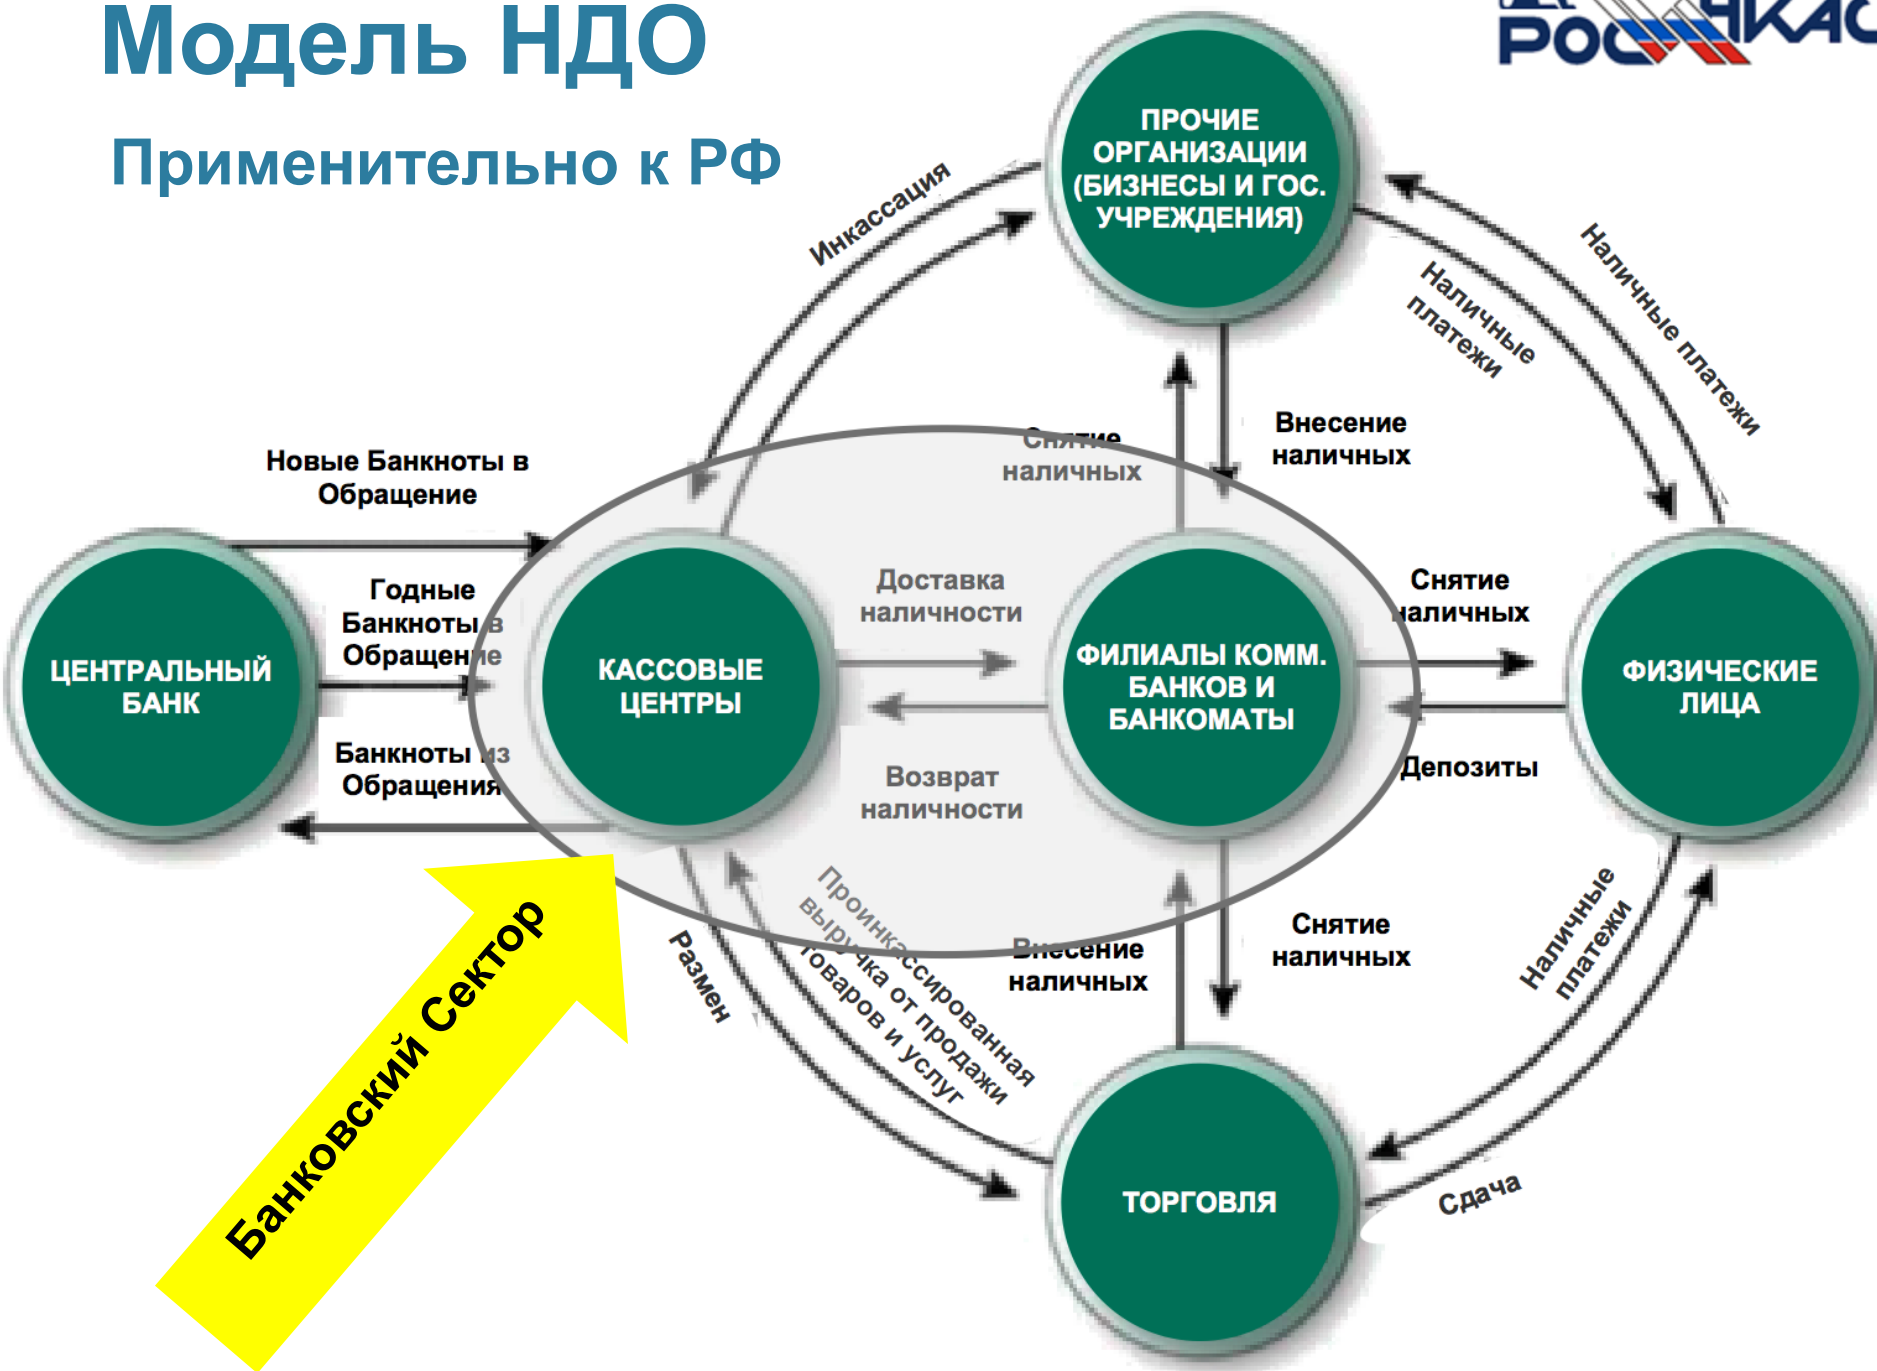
Модель НДО

Применительно к РФ

РОСИНКАС

ПРОЧИЕ ОРГАНИЗАЦИИ (БИЗНЕСЫ И ГОС. УЧРЕЖДЕНИЯ)

Инкассация

Наличные платежи

Наличные платежи

Снятие наличных

Внесение наличных

Новые Банкноты в Обращение

Годные Банкноты в Обращение

Банкноты из Обращения

ЦЕНТРАЛЬНЫЙ БАНК

КАССОВЫЕ ЦЕНТРЫ

Доставка наличности

Возврат наличности

ФИЛИАЛЫ КОММ. БАНКОВ И БАНКОМАТЫ

Снятие наличных

Депозиты

ФИЗИЧЕСКИЕ ЛИЦА

Размен

Проинкассированная выручка от продажи товаров и услуг

Внесение наличных

Снятие наличных

Наличные платежи

Сдача

ТОРГОВЛЯ

Банковский Сектор